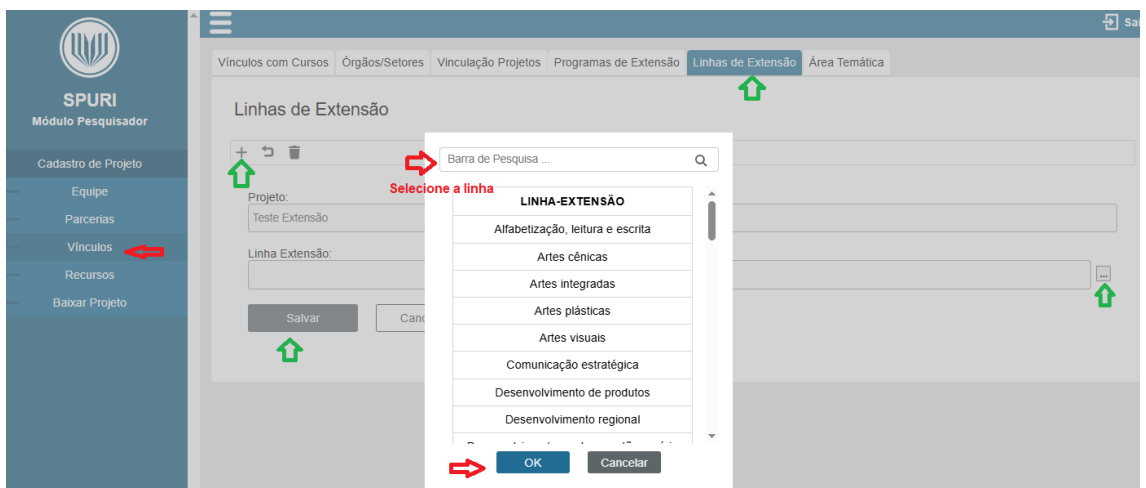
SPURI
Módulo Pesquisador

Cadastro de Projeto
Equipe
Parcerias
Vínculos
Recursos
Baixar Projeto

Sa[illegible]

Vínculos com Cursos | Órgãos/Setores | Vinculação Projetos | Programas de Extensão | Linhas de Extensão | Área Temática

Linhas de Extensão

Projeto:
Teste Extensão

Linha Extensão:

...

Salvar
Canc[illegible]

Barra de Pesquisa ...
Selecione a linha

| LINHA-EXTENSÃO |
|---|
| Alfabetização, leitura e escrita |
| Artes cênicas |
| Artes integradas |
| Artes plásticas |
| Artes visuais |
| Comunicação estratégica |
| Desenvolvimento de produtos |
| Desenvolvimento regional |
| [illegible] |

OK
Cancelar